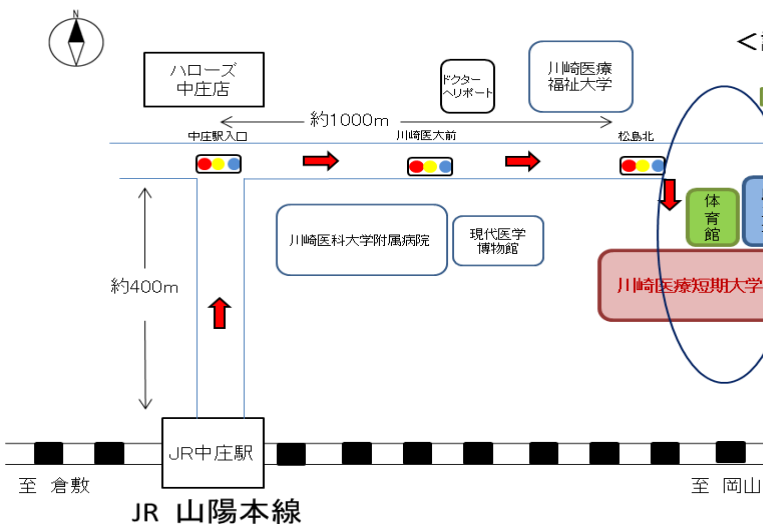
N

＜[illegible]

ハローズ
中庄店

ドクター
ヘリポート

川崎医療
福祉大学

約1000m

中庄駅入口

川崎医大前

松島北

約400m

川崎医科大学附属病院

現代医学
博物館

体
育
館

川崎医療短期大学

JR中庄駅

至 倉敷

至 岡山

JR 山陽本線